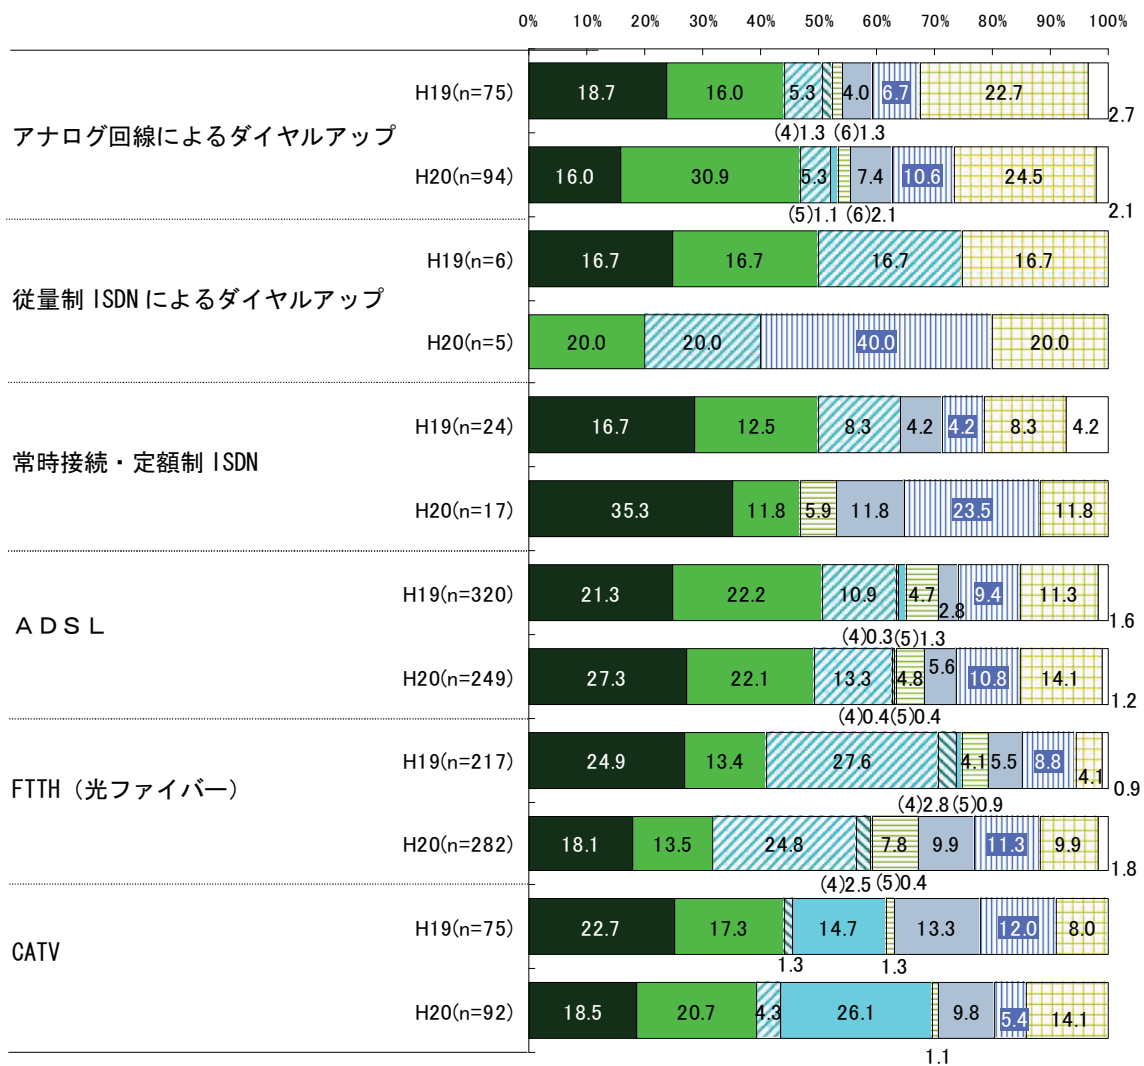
0% 10% 20% 30% 40% 50% 60% 70% 80% 90% 100%

アナログ回線によるダイヤルアップ

H19(n=75) 18.7 16.0 5.3 4.0 6.7 22.7 2.7
(4)1.3 (6)1.3

H20(n=94) 16.0 30.9 5.3 7.4 10.6 24.5 2.1
(5)1.1 (6)2.1

従量制 ISDN によるダイヤルアップ

H19(n=6) 16.7 16.7 16.7 16.7

H20(n=5) 20.0 20.0 40.0 20.0

常時接続・定額制 ISDN

H19(n=24) 16.7 12.5 8.3 4.2 4.2 8.3 4.2

H20(n=17) 35.3 11.8 5.9 11.8 23.5 11.8

ＡＤＳＬ

H19(n=320) 21.3 22.2 10.9 4.7 2.8 9.4 11.3 1.6
(4)0.3 (5)1.3

H20(n=249) 27.3 22.1 13.3 4.8 5.6 10.8 14.1 1.2
(4)0.4 (5)0.4

FTTH（光ファイバー）

H19(n=217) 24.9 13.4 27.6 4.1 5.5 8.8 4.1 0.9
(4)2.8 (5)0.9

H20(n=282) 18.1 13.5 24.8 7.8 9.9 11.3 9.9 1.8
(4)2.5 (5)0.4

CATV

H19(n=75) 22.7 17.3 14.7 13.3 12.0 8.0
1.3 1.3

H20(n=92) 18.5 20.7 4.3 26.1 9.8 5.4 14.1
1.1